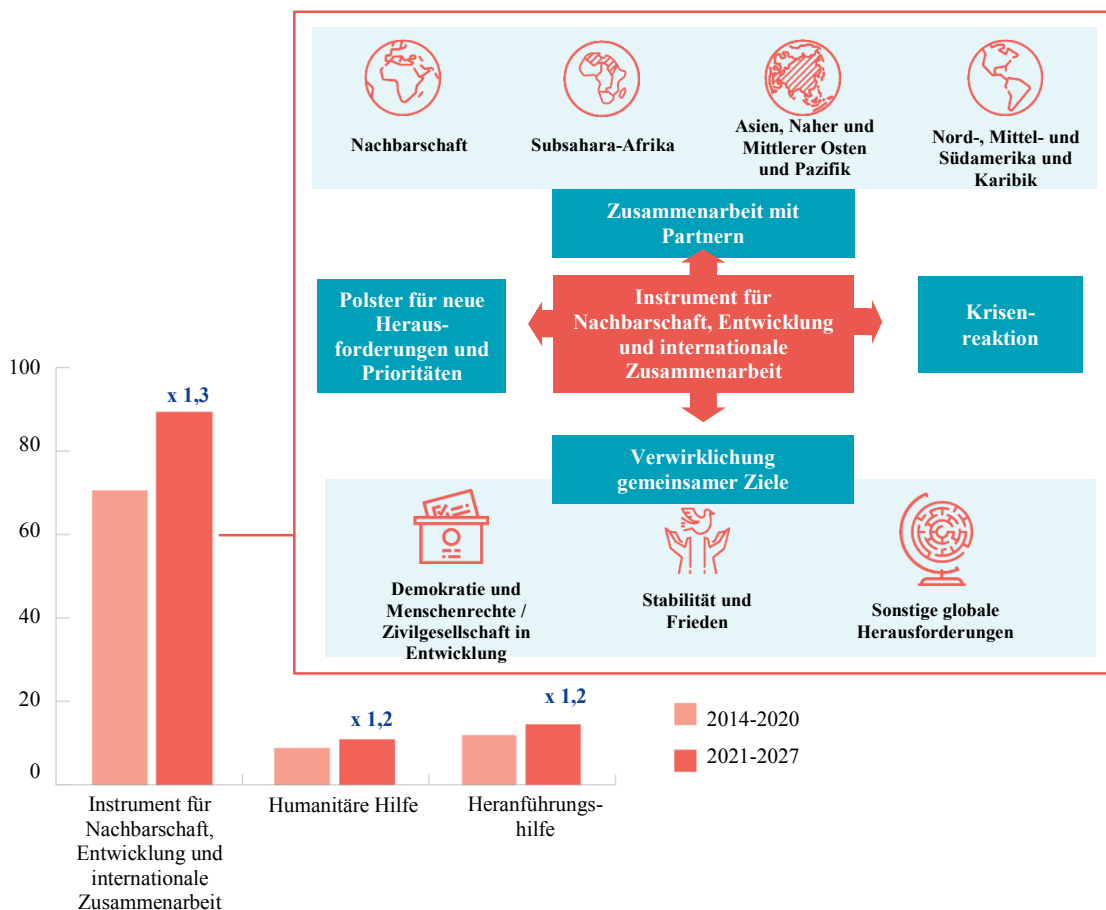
Nachbarschaft

Subsahara-Afrika

Asien, Naher und Mittlerer Osten und Pazifik

Nord-, Mittel- und Südamerika und Karibik

Zusammenarbeit mit Partnern

Polster für neue Herausforderungen und Prioritäten

Instrument für Nachbarschaft, Entwicklung und internationale Zusammenarbeit

Krisenreaktion

Verwirklichung gemeinsamer Ziele

Demokratie und Menschenrechte / Zivilgesellschaft in Entwicklung

Stabilität und Frieden

Sonstige globale Herausforderungen

100
80
60
40
20
0

x 1,3
x 1,2
x 1,2

2014-2020
2021-2027

Instrument für Nachbarschaft, Entwicklung und internationale Zusammenarbeit

Humanitäre Hilfe

Heranführungshilfe